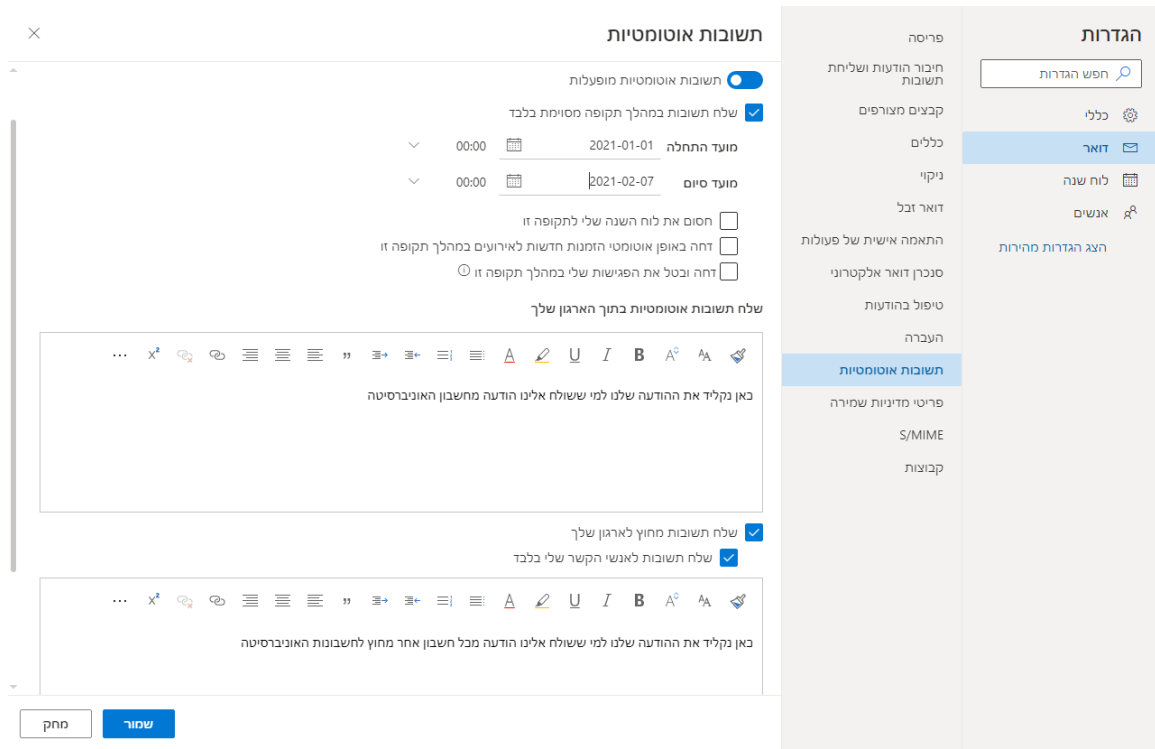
הגדרות

חפש הגדרות

כללי
דואר
לוח שנה
אנשים

הצג הגדרות מהירות

פריסה
חיבור הודעות ושליחת תשובות
קבצים מצורפים
כללים
ניקוי
דואר זבל
התאמה אישית של פעולות
סנכרן דואר אלקטרוני
טיפול בהודעות
העברה
תשובות אוטומטיות
פריטי מדיניות שמירה
S/MIME
קבוצות

תשובות אוטומטיות

תשובות אוטומטיות מופעלות

שלח תשובות במהלך תקופה מסוימת בלבד

מועד התחלה 2021-01-01 00:00

מועד סיום 2021-02-07 00:00

חסום את לוח השנה שלי לתקופה זו

דחה באופן אוטומטי הזמנות חדשות לאירועים במהלך תקופה זו

דחה ובטל את הפגישות שלי במהלך תקופה זו

שלח תשובות אוטומטיות בתוך הארגון שלך

כאן נקליד את ההודעה שלנו למי ששולח אלינו הודעה מחשבון האוניברסיטה

שלח תשובות מחוץ לארגון שלך

שלח תשובות לאנשי הקשר שלי בלבד

כאן נקליד את ההודעה שלנו למי ששולח אלינו הודעה מכל חשבון אחר מחוץ לחשבונות האוניברסיטה

שמור
מחק